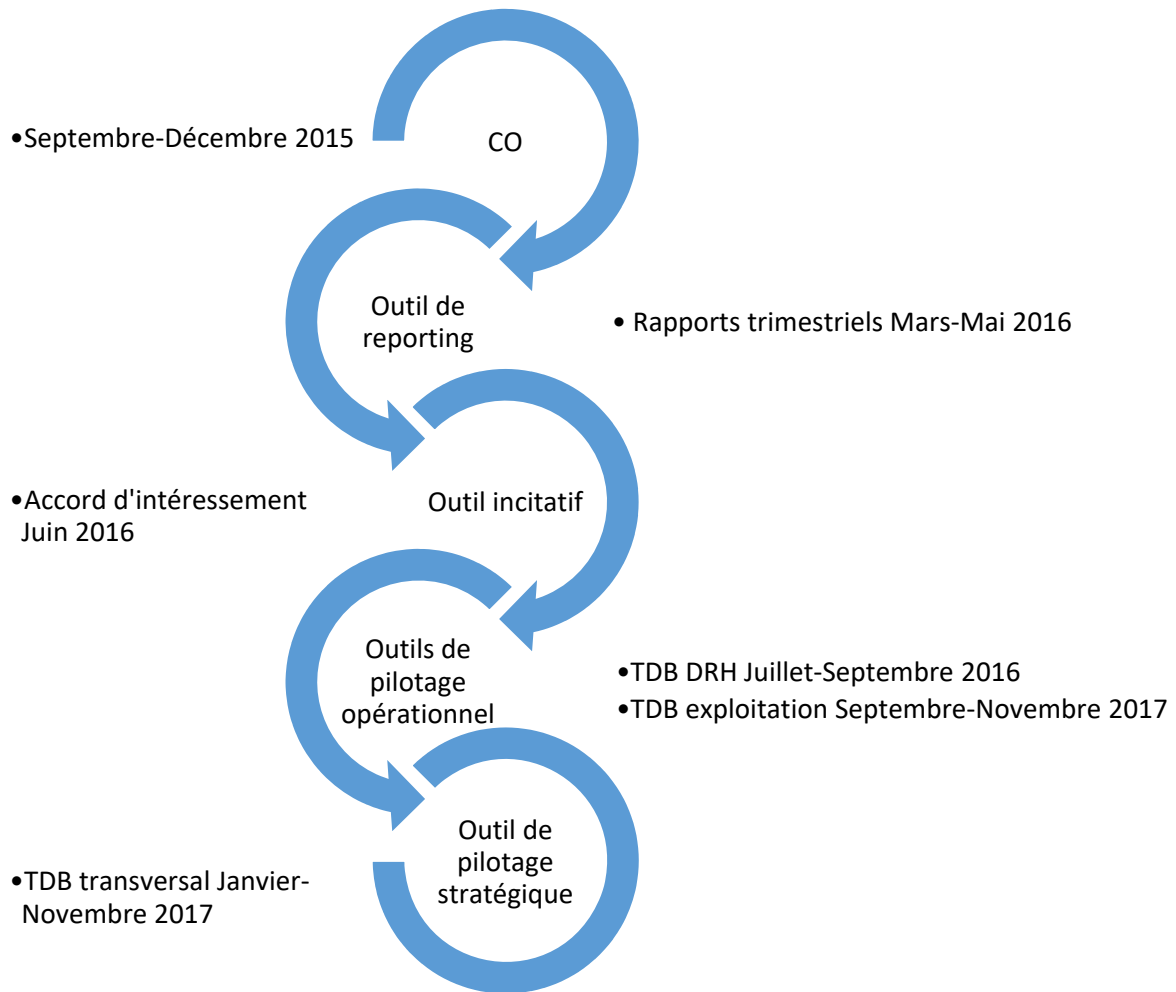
•Septembre-Décembre 2015

CO

Outil de reporting

• Rapports trimestriels Mars-Mai 2016

•Accord d'intéressement Juin 2016

Outil incitatif

Outils de pilotage opérationnel

•TDB DRH Juillet-Septembre 2016

•TDB exploitation Septembre-Novembre 2017

Outil de pilotage stratégique

•TDB transversal Janvier-Novembre 2017